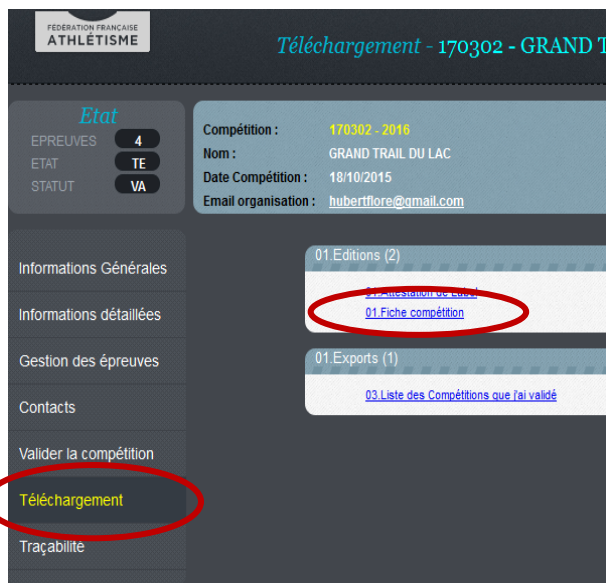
FÉDÉRATION FRANÇAISE
ATHLÉTISME

Téléchargement - 170302 - GRAND T

Etat
EPREUVES 4
ETAT TE
STATUT VA

Compétition : 170302 - 2016
Nom : GRAND TRAIL DU LAC
Date Compétition : 18/10/2015
Email organisation : hubertflore@gmail.com

Informations Générales
Informations détaillées
Gestion des épreuves
Contacts
Valider la compétition
Téléchargement
Traçabilité

01.Editions (2)
01.Attestation de Label
01.Fiche compétition

01.Exports (1)
03.Liste des Compétitions que j'ai validé